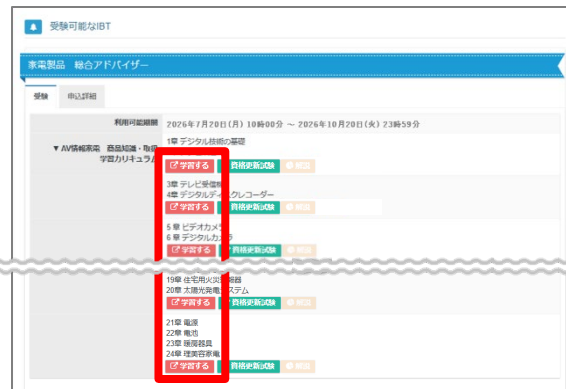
受験可能なIBT

家電製品　総合アドバイザー

受験　申込詳細

利用可能期間　2026年7月20日(月) 10時00分 ～ 2026年10月20日(火) 23時59分

▼AV情報家電　商品知識・取扱 学習カリキュラ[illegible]

1章 デジタル技術の基礎
学習する　資格更新試験　解説

3章 テレビ受信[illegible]
4章 デジタルディ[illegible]クレコーダー
学習する　資格更新試験　解説

5章 ビデオカメ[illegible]
6章 デジタルカメ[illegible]
学習する　資格更新試験　解説

19章 住宅用火災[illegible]器
20章 太陽光発電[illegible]ステム
学習する　資格更新試験　解説

21章 電源
22章 電池
23章 暖房器具
24章 理美容家電
学習する　資格更新試験　解説